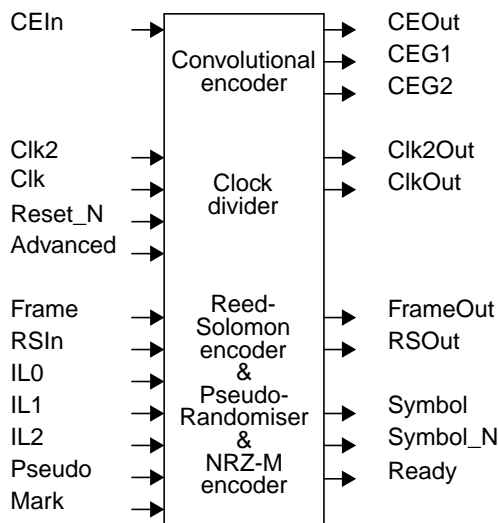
CEIn

Convolutional encoder

CEOut
CEG1
CEG2

Clk2
Clk
Reset_N
Advanced

Clock divider

Clk2Out
ClkOut

Frame
RSIn
IL0
IL1
IL2
Pseudo
Mark

Reed-Solomon encoder & Pseudo-Randomiser & NRZ-M encoder

FrameOut
RSOut
Symbol
Symbol_N
Ready